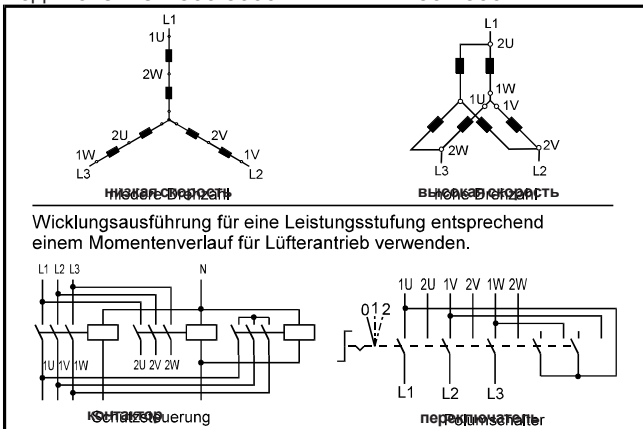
L1
1U
2W
2U
2V
1W
1V
L3
L2
низкая скорость
niedere Drehzahl

L1
2U
1W
1U
1V
2W
2V
L3
L2
высокая скорость
hohe Drehzahl

Wicklungsausführung für eine Leistungsstufung entsprechend einem Momentenverlauf für Lüfterantrieb verwenden.

L1 L2 L3
N
1U 1V 1W
2U 2V 2W
контактор
Schützsteuerung

1U 2U 1V 2V 1W 2W
0 1 2
L1
L2
L3
переключатель
Polumschalter